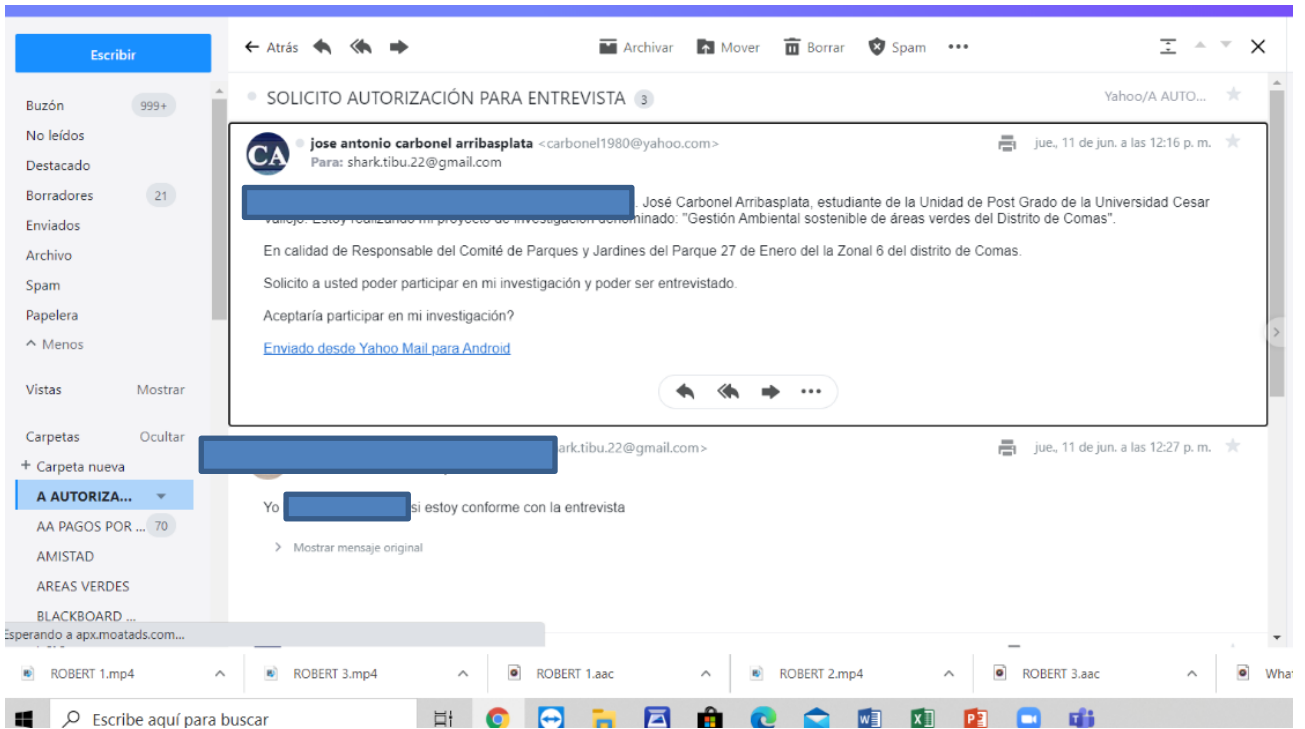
Escribir

Buzón 999+
No leídos
Destacado
Borradores 21
Enviados
Archivo
Spam
Papelera
^ Menos

Vistas Mostrar

Carpetas Ocultar
+ Carpeta nueva
A AUTORIZA...
AA PAGOS POR ... 70
AMISTAD
AREAS VERDES
BLACKBOARD ...

Esperando a apx.moatads.com...

← Atrás Archivar Mover Borrar Spam •••

SOLICITO AUTORIZACIÓN PARA ENTREVISTA 3 Yahoo/A AUTO...

CA jose antonio carbonel arribasplata <carbonel1980@yahoo.com> jue., 11 de jun. a las 12:16 p. m.
Para: shark.tibu.22@gmail.com

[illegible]. José Carbonel Arribasplata, estudiante de la Unidad de Post Grado de la Universidad Cesar Vallejo. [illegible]: "Gestión Ambiental sostenible de áreas verdes del Distrito de Comas".

En calidad de Responsable del Comité de Parques y Jardines del Parque 27 de Enero del la Zonal 6 del distrito de Comas.

Solicito a usted poder participar en mi investigación y poder ser entrevistado.

Aceptaría participar en mi investigación?

Enviado desde Yahoo Mail para Android

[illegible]ark.tibu.22@gmail.com> jue., 11 de jun. a las 12:27 p. m.

Yo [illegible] si estoy conforme con la entrevista

> Mostrar mensaje original

ROBERT 1.mp4 ROBERT 3.mp4 ROBERT 1.aac ROBERT 2.mp4 ROBERT 3.aac What

Escribe aquí para buscar